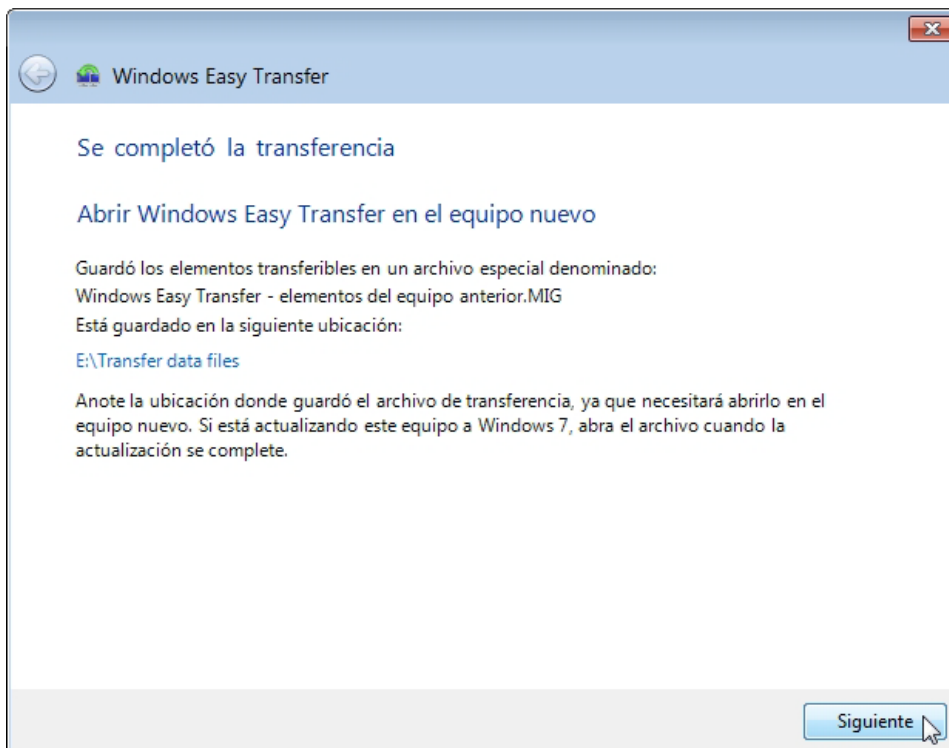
Windows Easy Transfer

Se completó la transferencia

Abrir Windows Easy Transfer en el equipo nuevo

Guardó los elementos transferibles en un archivo especial denominado:
Windows Easy Transfer - elementos del equipo anterior.MIG
Está guardado en la siguiente ubicación:

E:\Transfer data files

Anote la ubicación donde guardó el archivo de transferencia, ya que necesitará abrirlo en el equipo nuevo. Si está actualizando este equipo a Windows 7, abra el archivo cuando la actualización se complete.

Siguiente